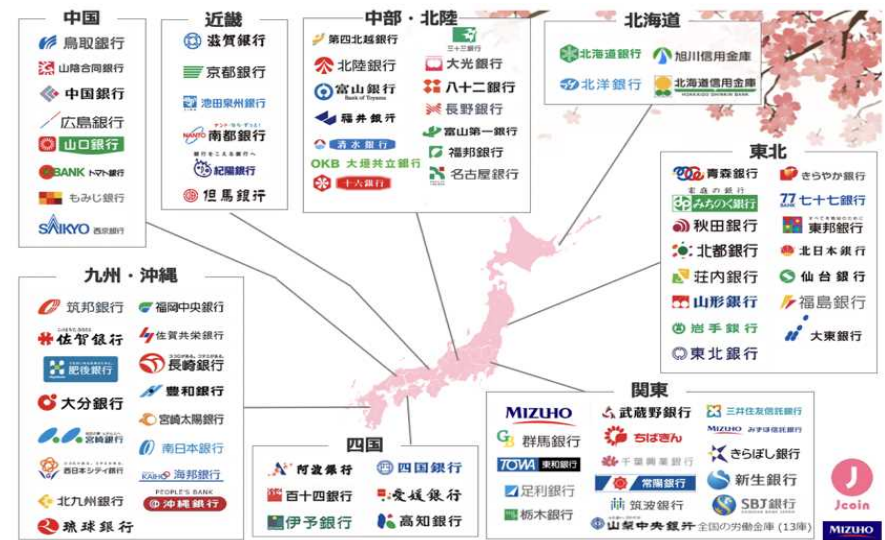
中国

鳥取銀行
山陰合同銀行
中国銀行
広島銀行
山口銀行
BANK トマト銀行
もみじ銀行
SAIKYO 西京銀行

近畿

滋賀銀行
京都銀行
池田泉州銀行
南都銀行
紀陽銀行
但馬銀行

中部・北陸

第四北越銀行
三十三銀行
北陸銀行
大光銀行
富山銀行
八十二銀行
福井銀行
長野銀行
清水銀行
富山第一銀行
OKB 大垣共立銀行
福邦銀行
十六銀行
名古屋銀行

北海道

北海道銀行
旭川信用金庫
北洋銀行
北海道信用金庫

東北

青森銀行
きらやか銀行
みちのく銀行
七十七銀行
秋田銀行
東邦銀行
北都銀行
北日本銀行
荘内銀行
仙台銀行
山形銀行
福島銀行
岩手銀行
大東銀行
東北銀行

九州・沖縄

筑邦銀行
福岡中央銀行
佐賀銀行
佐賀共栄銀行
肥後銀行
長崎銀行
豊和銀行
大分銀行
宮崎太陽銀行
宮崎銀行
南日本銀行
西日本シティ銀行
KAIHO 海邦銀行
北九州銀行
PEOPLE'S BANK 沖縄銀行
琉球銀行

四国

阿波銀行
四国銀行
百十四銀行
愛媛銀行
伊予銀行
高知銀行

関東

MIZUHO
武蔵野銀行
三井住友信託銀行
群馬銀行
ちばぎん
MIZUHO みずほ信託銀行
TOWA 東和銀行
千葉興業銀行
きらぼし銀行
足利銀行
常陽銀行
新生銀行
筑波銀行
SBJ銀行
栃木銀行
山梨中央銀行
全国の労働金庫（13庫）

J
Jcoin
MIZUHO